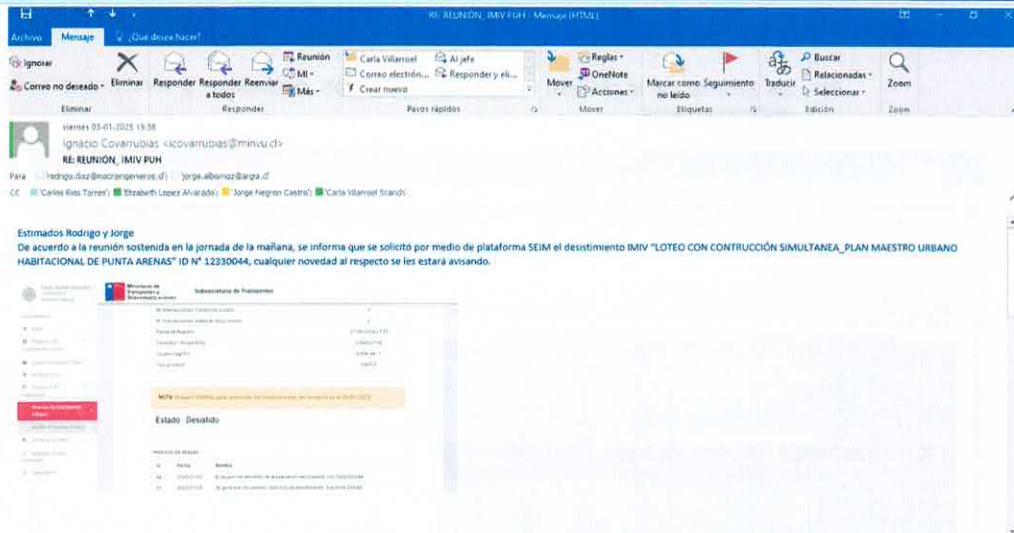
RE: REUNION_IMIV PUH - Mensaje (HTML)

Archivo Mensaje ¿Qué desea hacer?

Ignorar
Correo no deseado
Eliminar
Eliminar
Responder
Responder a todos
Reenviar
Reunión
MI
Más
Responder
Carla Villarroel
Correo electrón...
Crear nuevo
Al jefe
Responder y eli...
Pasos rápidos
Mover
Reglas
OneNote
Acciones
Mover
Marcar como no leído
Seguimiento
Etiquetas
Traducir
Buscar
Relacionadas
Seleccionar
Edición
Zoom
Zoom

viernes 03-01-2025 15:38
Ignacio Covarrubias <icovarrubias@minvu.cl>
RE: REUNION_IMIV PUH
Para rodrigo.diaz@macroingenieros.cl; jorge.albornoz@arqa.cl
CC 'Carlos Rios Torres'; 'Elizabeth Lopez Alvarado'; 'Jorge Negron Castro'; 'Carla Villarroel Stranch'

Estimados Rodrigo y Jorge
De acuerdo a la reunión sostenida en la jornada de la mañana, se informa que se solicitó por medio de plataforma SEIM el desistimiento IMIV "LOTEO CON CONTRUCCIÓN SIMULTANEA_PLAN MAESTRO URBANO HABITACIONAL DE PUNTA ARENAS" ID N° 12330044, cualquier novedad al respecto se les estará avisando.

Ministerio de Transportes y Telecomunicaciones
Subsecretaría de Transportes

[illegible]

Estado: Desistido

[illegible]